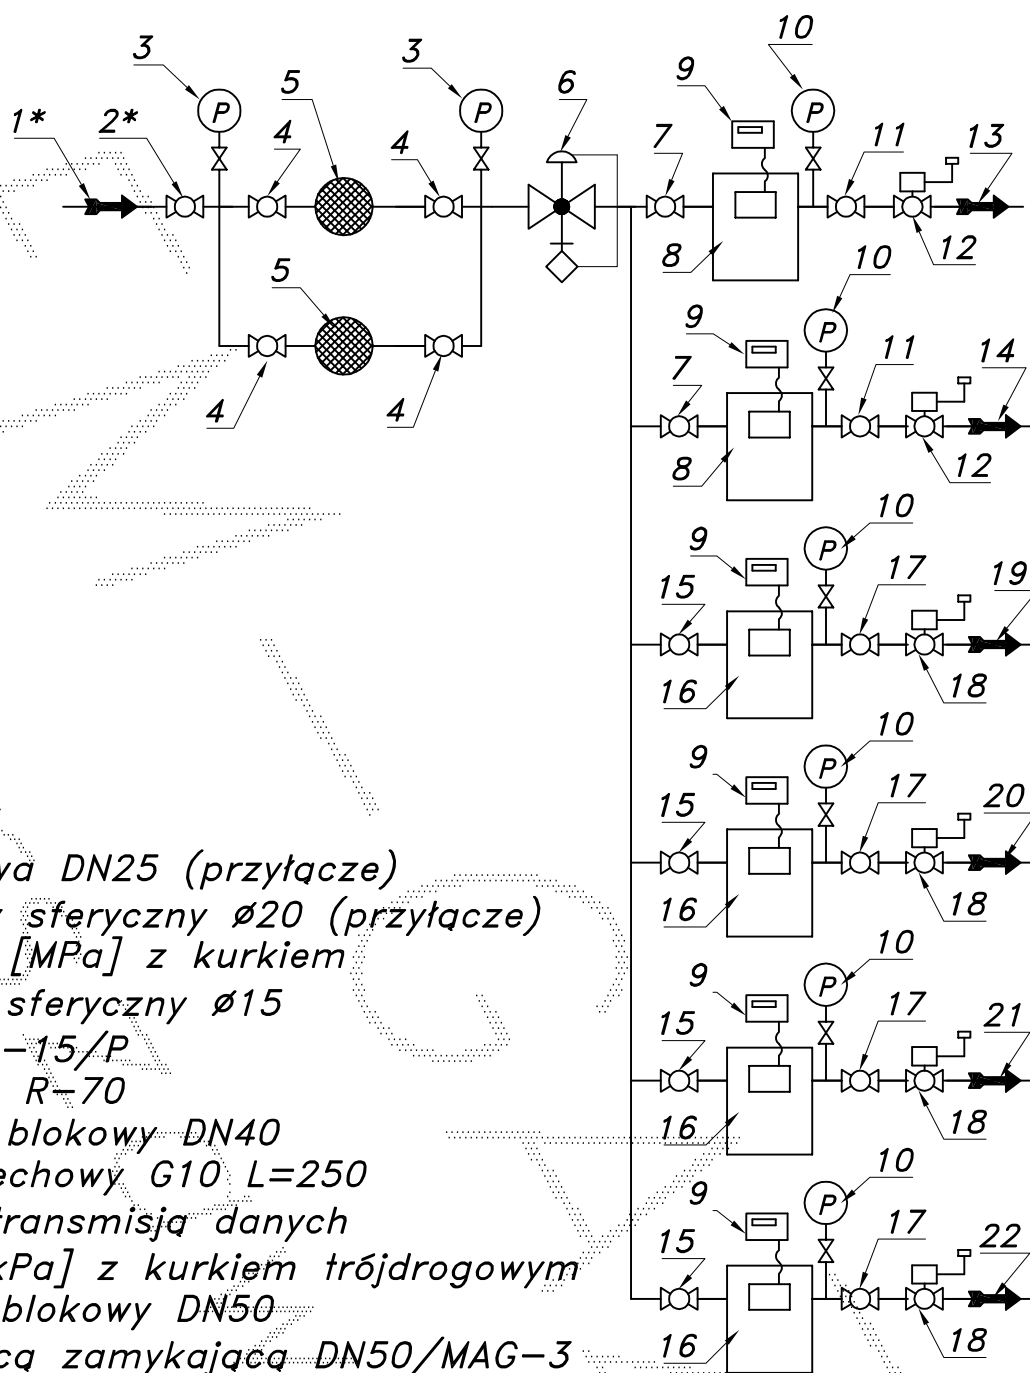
3
3
5
6
10
9
1*
2*
4
4
7
11
13
8
12
5
10
9
4
4
11
14
7
8
12
10
9
17
19
15
16
18
10
9
17
20
15
16
18
va DN25 (przyłącze)
sferyczny ø20 (przyłącze)
[MPa] z kurkiem
sferyczny ø15
-15/P
R-70
blokowy DN40
echowy G10 L=250
transmisją danych
kPa] z kurkiem trójdrogowym
blokowy DN50
cą zamykającą DN50/MAG-3
10
9
17
21
15
16
18
10
9
17
22
15
16
18